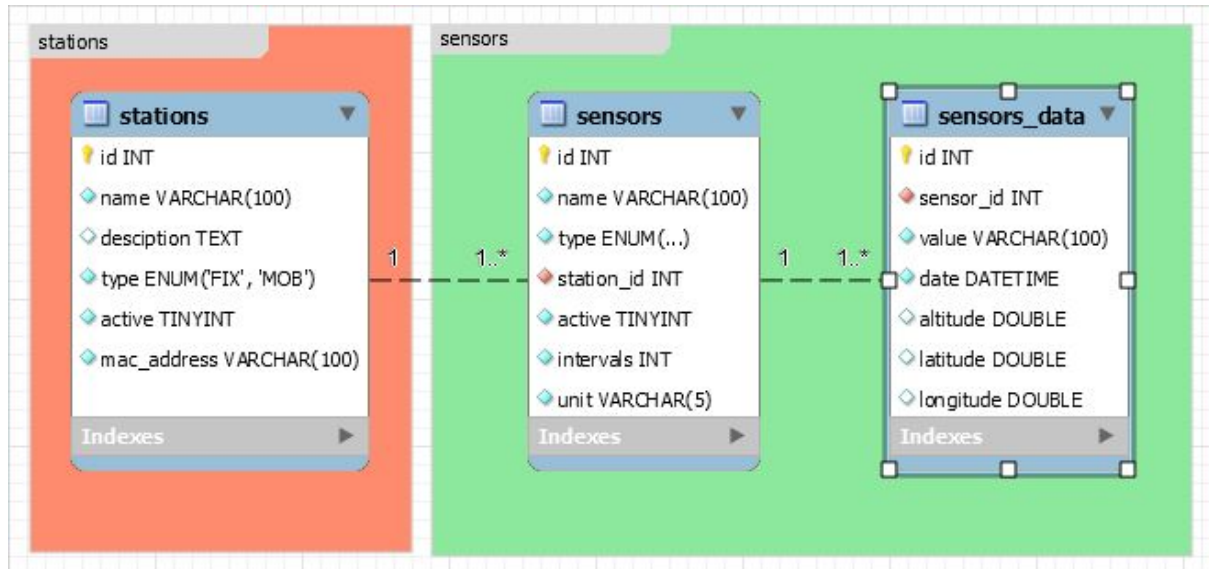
stations

stations
id INT
name VARCHAR(100)
desciption TEXT
type ENUM('FIX', 'MOB')
active TINYINT
mac_address VARCHAR(100)
Indexes

sensors

sensors
id INT
name VARCHAR(100)
type ENUM(...)
station_id INT
active TINYINT
intervals INT
unit VARCHAR(5)
Indexes

sensors_data
id INT
sensor_id INT
value VARCHAR(100)
date DATETIME
altitude DOUBLE
latitude DOUBLE
longitude DOUBLE
Indexes

1
1..*
1
1..*